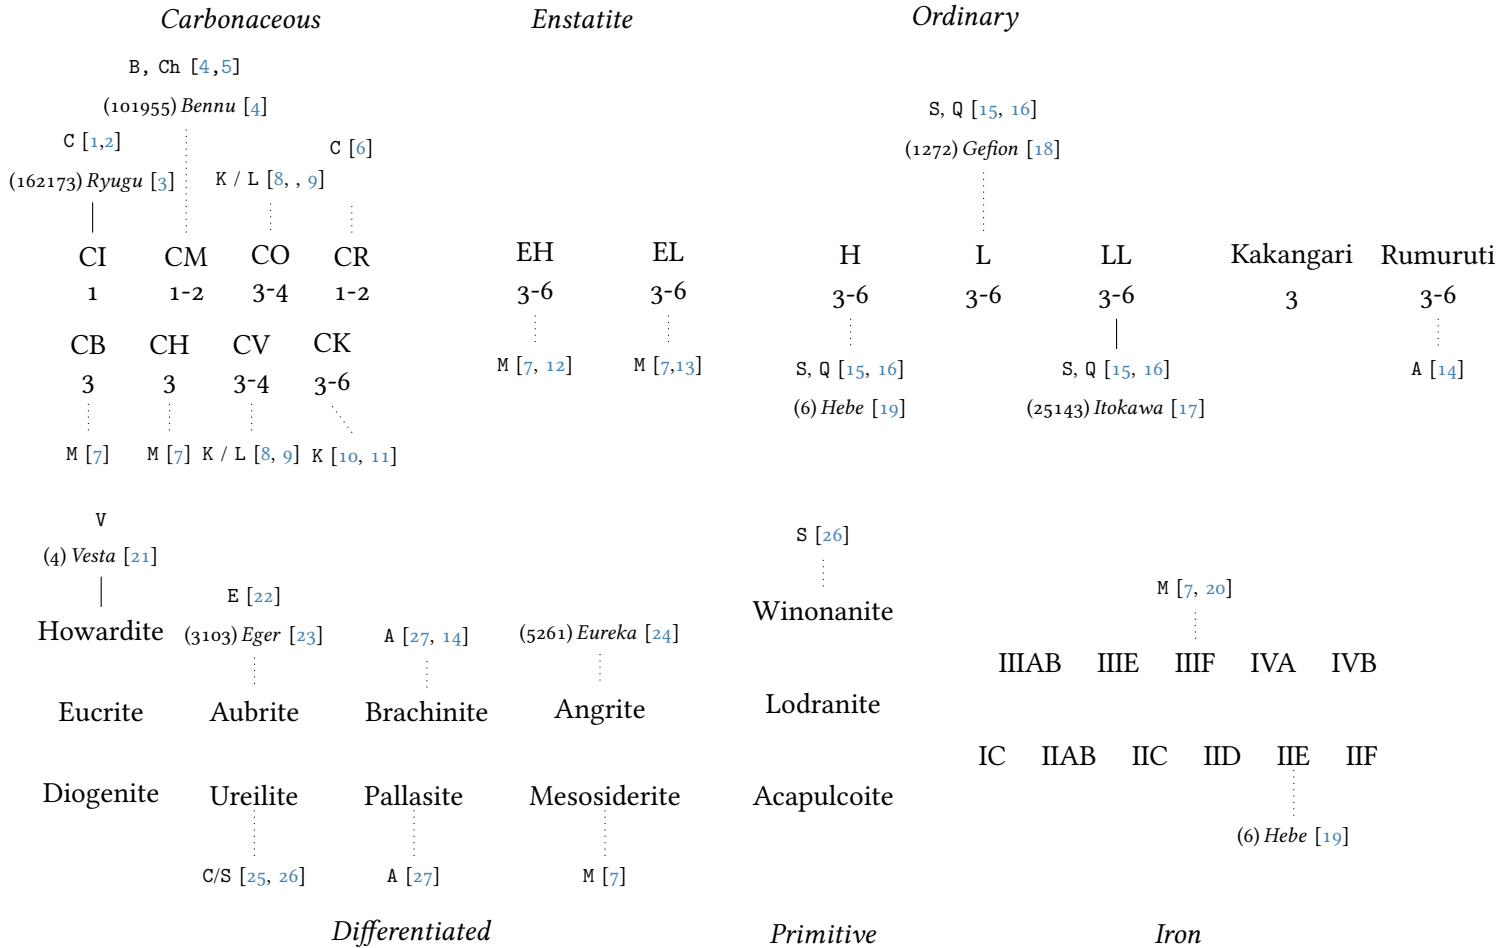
Carbonaceous

Enstatite

Ordinary

B, Ch [4,5]

(101955) *Bennu* [4]

C [1,2]

C [6]

(162173) *Ryugu* [3]

K / L [8, , 9]

S, Q [15, 16]

(1272) *Gefion* [18]

CI
1

CM
1-2

CO
3-4

CR
1-2

CB
3

CH
3

CV
3-4

CK
3-6

M [7]

M [7]

K / L [8, 9]

K [10, 11]

EH
3-6

EL
3-6

M [7, 12]

M [7,13]

H
3-6

L
3-6

LL
3-6

Kakangari
3

Rumuruti
3-6

S, Q [15, 16]

(6) *Hebe* [19]

S, Q [15, 16]

(25143) *Itokawa* [17]

A [14]

V

(4) *Vesta* [21]

Howardite

E [22]

(3103) *Eger* [23]

A [27, 14]

(5261) *Eureka* [24]

Eucrite

Aubrite

Brachinite

Angrite

Diogenite

Ureilite

Pallasite

Mesosiderite

C/S [25, 26]

A [27]

M [7]

S [26]

Winonanite

Lodranite

Acapulcoite

M [7, 20]

IIIAB IIIE IIIF IVA IVB

IC IIAB IIC IID IIE IIF

(6) *Hebe* [19]

Differentiated

Primitive

Iron